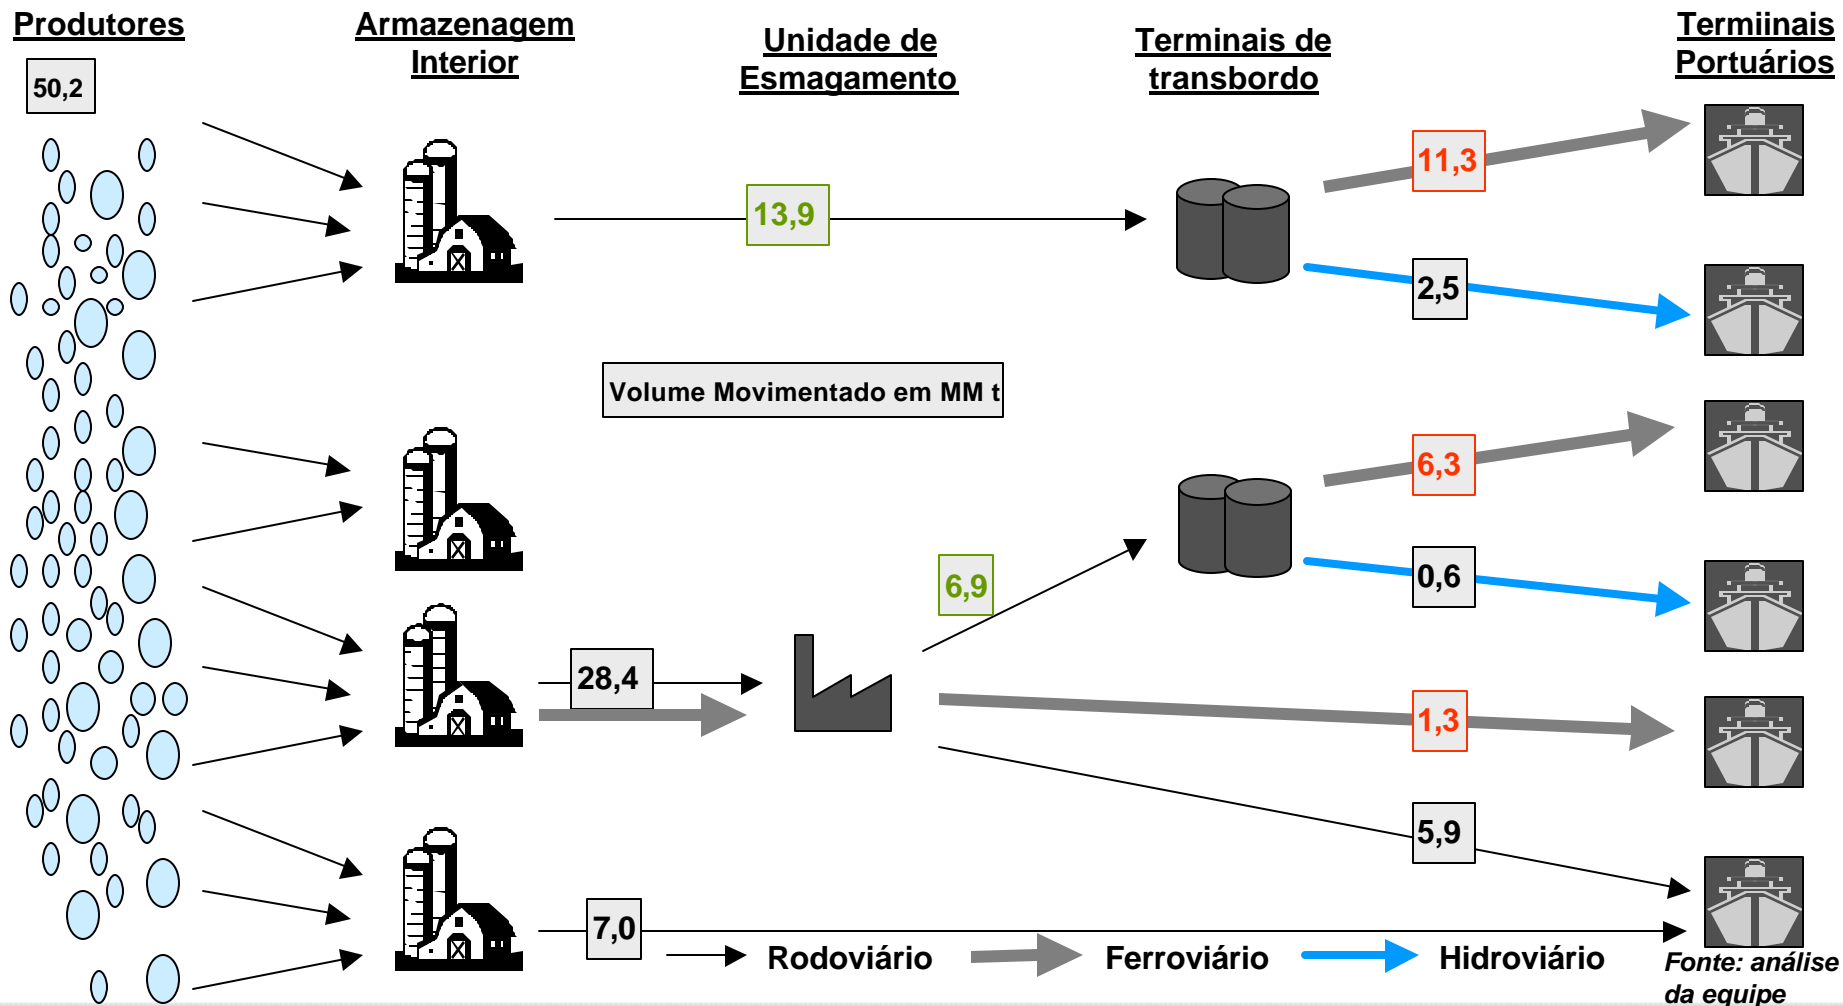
Produtores

50,2

Armazenagem Interior

Unidade de Esmagamento

Terminais de transbordo

Termiinais Portuários

13,9

11,3

2,5

Volume Movimentado em MM t

6,3

6,9

0,6

28,4

1,3

5,9

7,0

Rodoviário

Ferroviário

Hidroviário

Fonte: análise da equipe